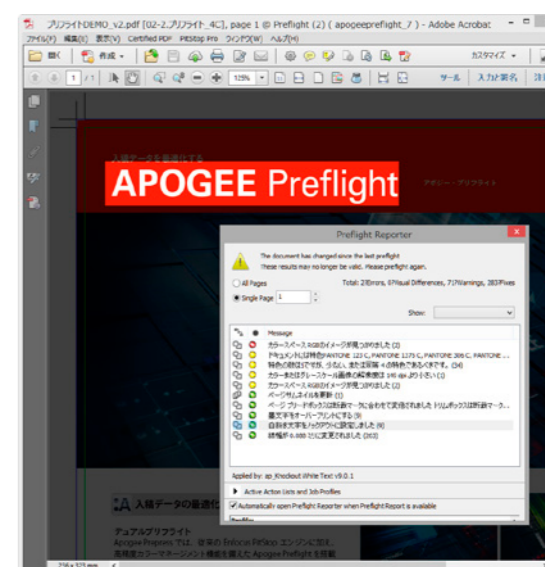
プリフライトDEMO_v2.pdf [02-2_プリフライト_4C], page 1 @ Preflight (2) ( apogeepreflight_7 ) - Adobe Acrobat

ファイル(F) 編集(E) 表示(V) Certified PDF PitStop Pro ウィンドウ(W) ヘルプ(H)

開く 作成 カスタマイズ

1 /1 125% ツール 入力と署名 注

入稿データを最適化する

APOGEE Preflight

アポジー・プリフライト

Preflight Reporter

The document has changed since the last preflight
These results may no longer be valid. Please preflight again.

All Pages
Single Page 1

Total: 2Errors, 6Visual Differences, 7Warnings, 383Fixes

Show:

Message
カラースペースRGBのイメージが見つかりました (2)
ドキュメントには特色PANTONE 123 C, PANTONE 1375 C, PANTONE 306 C, PANTONE ...
特色の数以上です。少ない、または前後 4 の特色であるべきです。(34)
カラーまたはグレースケール画像の解像度は 146 dpi より小さい (1)
カラースペースRGBのイメージが見つかりました (2)
ページサムネイルを削除 (1)
ページ ブリードボックスは仕上がりサイズに合わせて変換されました トリムボックスは断裁マーク...
墨文字をオーバープリントにする (9)
白抜き文字をノックアウトに設定しました (9)
線幅が 0.000 ptに変更されました (263)

Applied by: ap_Knockout White Text v9.0.1

Active Action Lists and Job Profiles

Automatically open Preflight Reporter when Preflight Report is available

入稿データの最適化

アプリフライト
Apogee Preflight は、従来の Enfocus PitStop エンジンに加え、高精度カラーマネージメント機能を備えた Apogee Preflight を搭載

216 x 323 mm